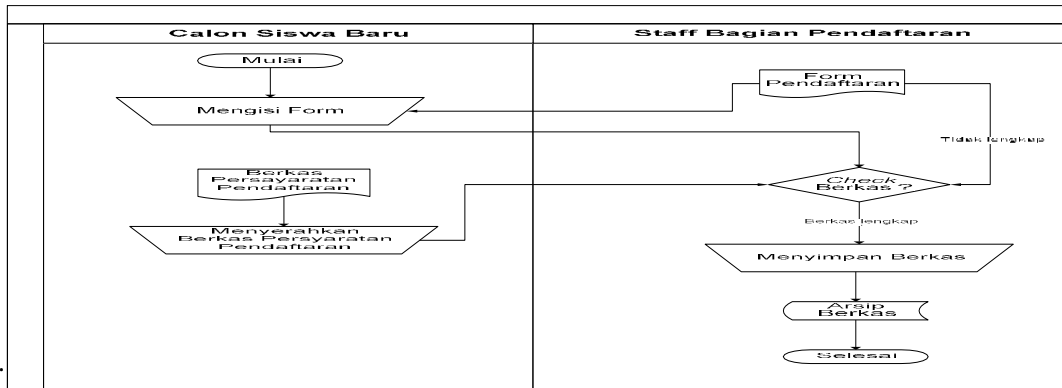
Calon Siswa Baru

Staff Bagian Pendaftaran

Mulai

Mengisi Form

Form Pendaftaran

Tidak lengkap

Berkas Persayaratan Pendaftaran

Check Berkas ?

Menyerahkan Berkas Persyaratan Pendaftaran

Berkas lengkap

Menyimpan Berkas

Arsip Berkas

Selesai